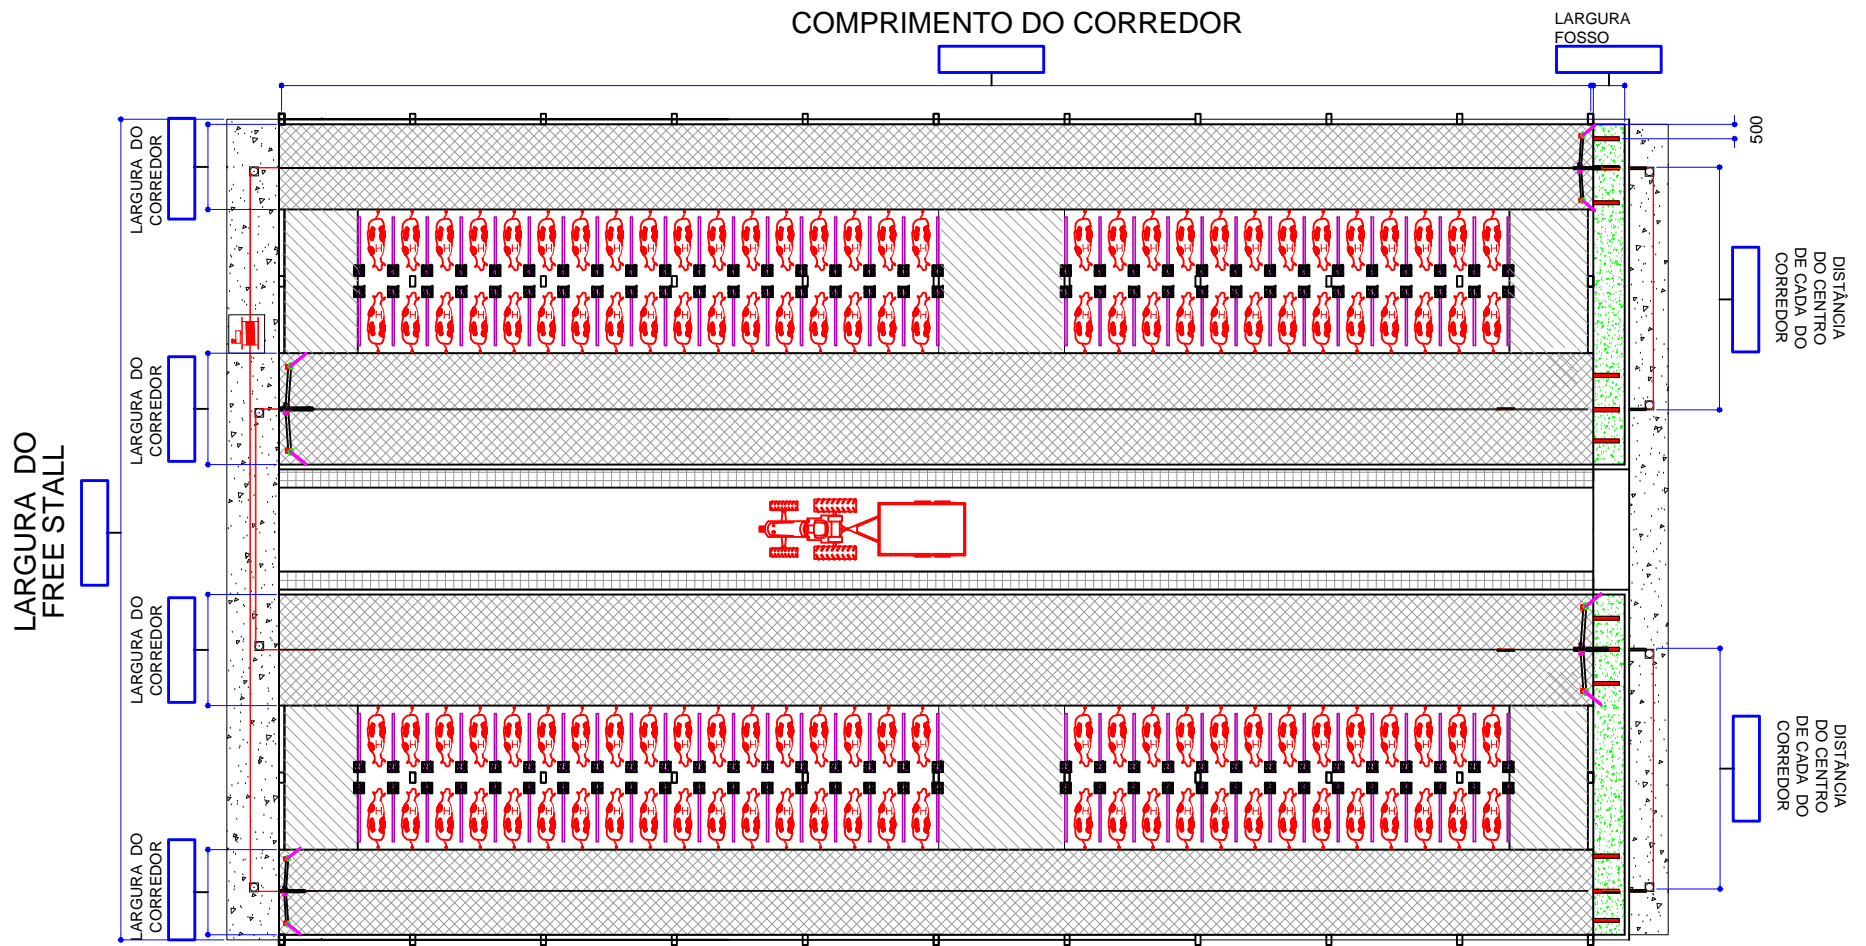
COMPRIMENTO DO CORREDOR

LARGURA FOSSO

500

LARGURA DO CORREDOR

LARGURA DO CORREDOR

LARGURA DO FREE STALL

LARGURA DO CORREDOR

LARGURA DO CORREDOR

DISTÂNCIA DO CENTRO DE CADA DO CORREDOR

DISTÂNCIA DO CENTRO DE CADA DO CORREDOR